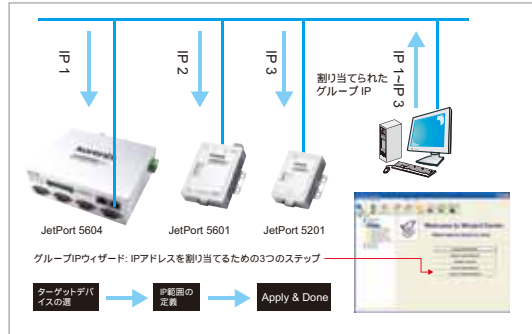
IP 1

IP 2

IP 3

IP 1~IP 3

割り当てられたグループ IP

JetPort 5604

JetPort 5601

JetPort 5201

グループIPウィザード: IPアドレスを割り当てるための3つのステップ

ターゲットデバイスの選

IP範囲の定義

Apply & Done